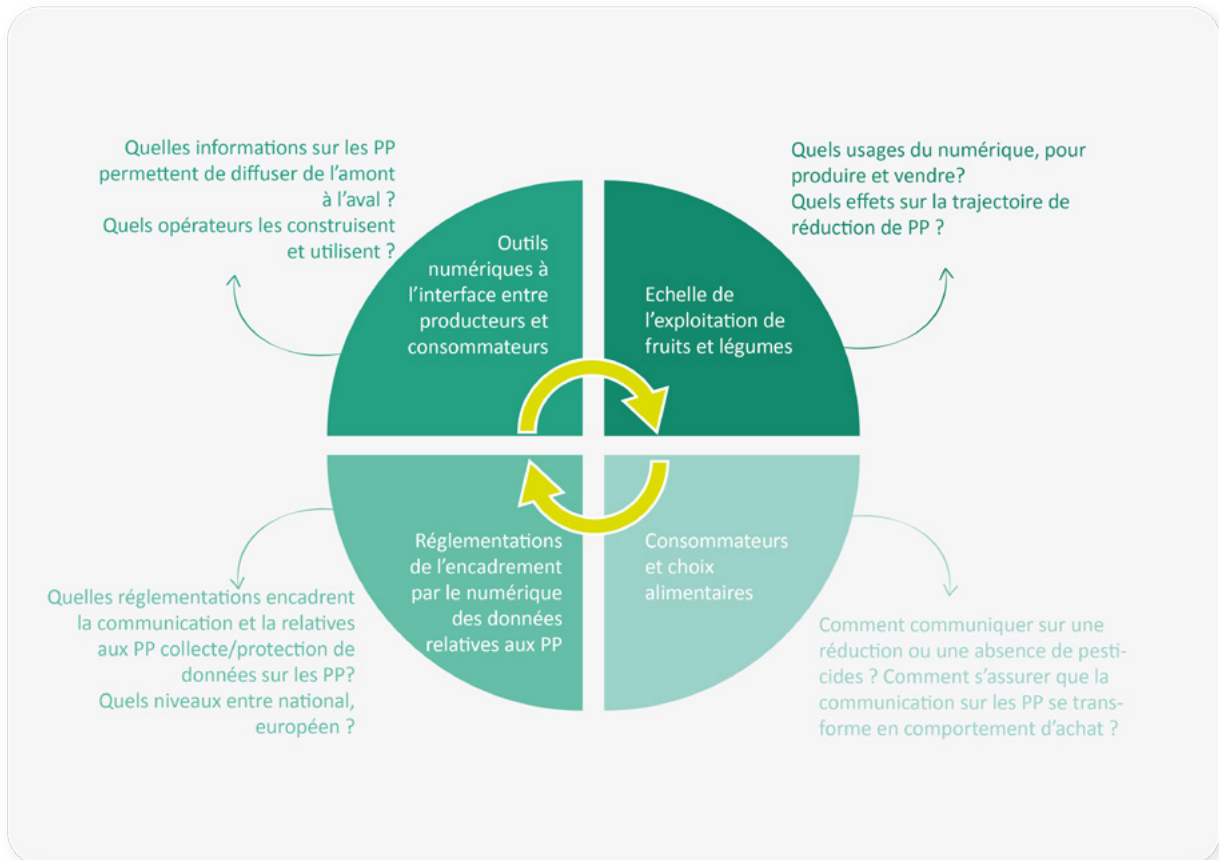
Quelles informations sur les PP permettent de diffuser de l'amont à l'aval ?
Quels opérateurs les construisent et utilisent ?

Quels usages du numérique, pour produire et vendre?
Quels effets sur la trajectoire de réduction de PP ?

Outils numériques à l'interface entre producteurs et consommateurs

Echelle de l'exploitation de fruits et légumes

Réglementations de l'encadrement par le numérique des données relatives aux PP

Consommateurs et choix alimentaires

Quelles réglementations encadrent la communication et la relatives aux PP collecte/protection de données sur les PP?
Quels niveaux entre national, européen ?

Comment communiquer sur une réduction ou une absence de pesticides ? Comment s'assurer que la communication sur les PP se transforme en comportement d'achat ?